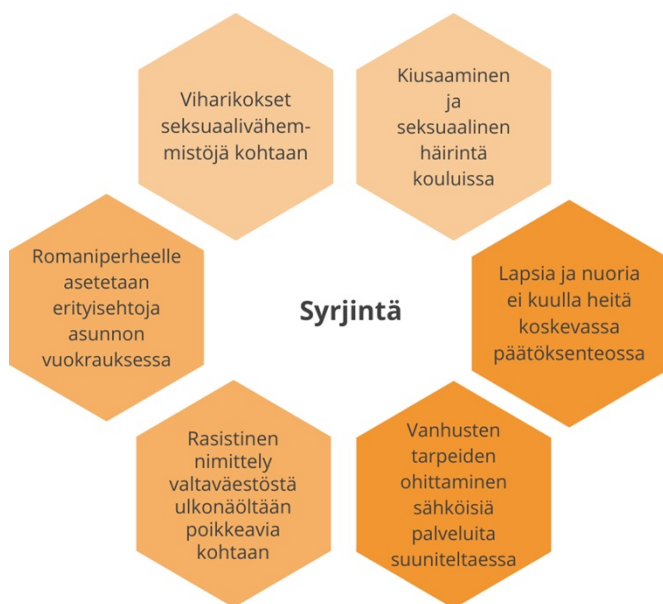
Viharikokset seksuaalivähemmistöjä kohtaan

Kiusaaminen ja seksuaalinen häirintä kouluissa

Romaniperheelle asetetaan erityisehtoja asunnon vuokrauksessa

Syrjintä

Lapsia ja nuoria ei kuulla heitä koskevassa päätöksenteossa

Rasistinen nimittely valtaväestöstä ulkonäöltään poikkeavia kohtaan

Vanhusten tarpeiden ohittaminen sähköisiä palveluita suuniteltaessa